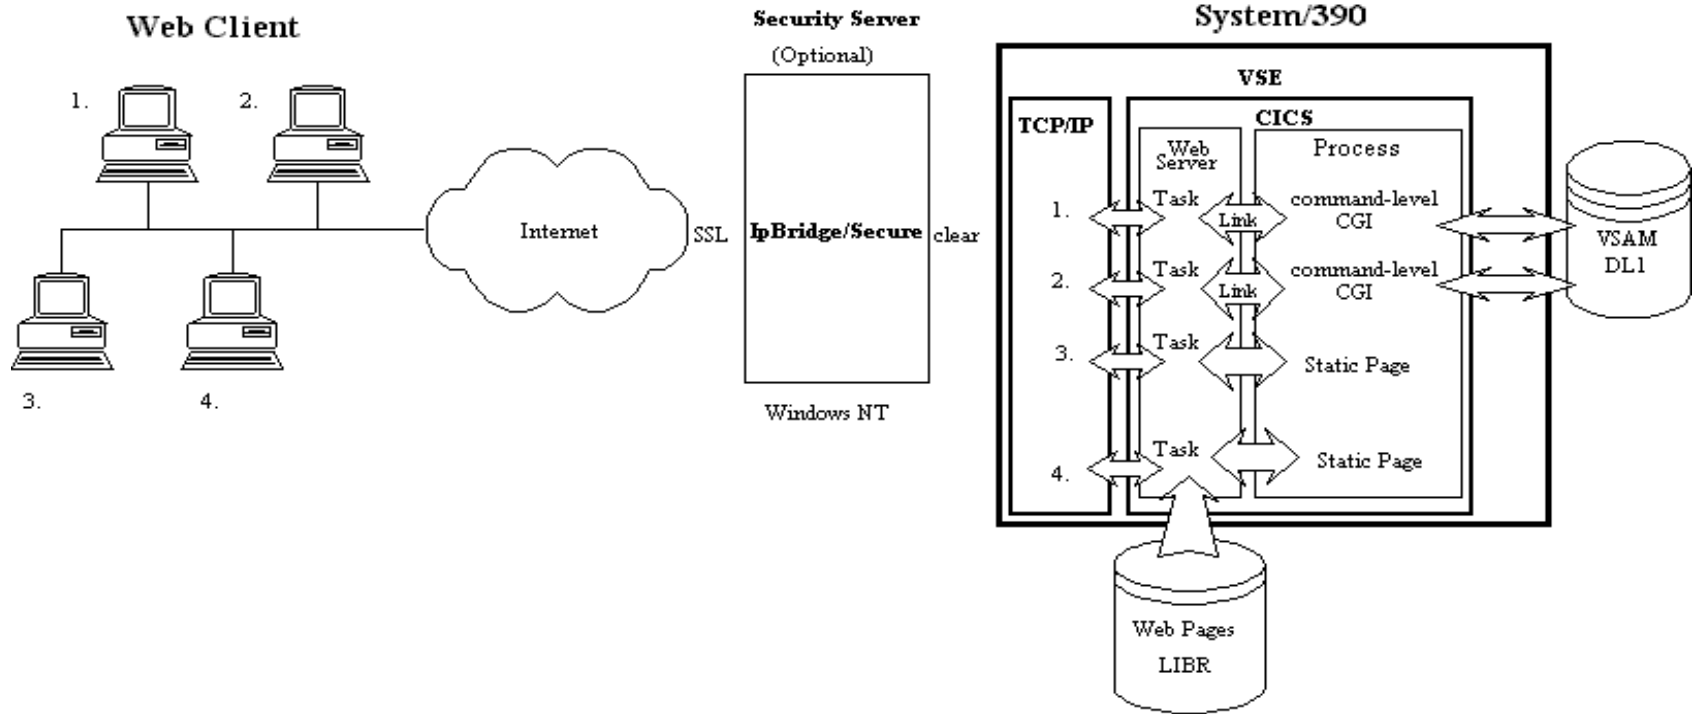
Web Client

1.

2.

3.

4.

Internet

SSL

Security Server

(Optional)

IpBridge/Secure

clear

Windows NT

System/390

VSE

TCP/IP

1.

2.

3.

4.

CICS

Web Server

Task

Task

Task

Task

Process

Link

command-level CGI

Link

command-level CGI

Static Page

Static Page

VSAM DL1

Web Pages LIBR